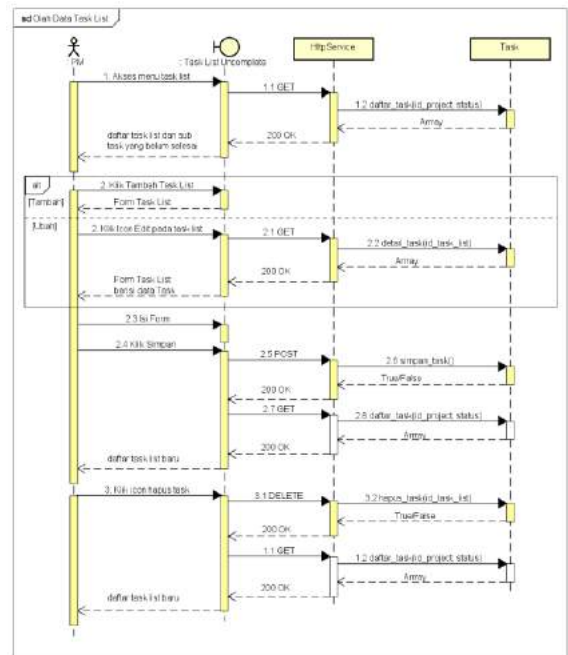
sd Olah Data Task List

PM

: Task List Uncomplete

HttpService

Task

1. Akses menu task list

1.1 GET

1.2 daftar_task(id_project, status)

Array

200 OK

daftar task list dan sub task yang belum selesai

alt

[Tambah]

2. Klik Tambah Task List

Form Task List

[Ubah]

2. Klik Icon Edit pada task list

2.1 GET

2.2 detail_task(id_task_list)

Array

200 OK

Form Task List berisi data Task

2.3 Isi Form

2.4 Klik Simpan

2.5 POST

2.6 simpan_task()

True/False

200 OK

2.7 GET

2.8 daftar_task(id_project, status)

Array

200 OK

daftar task list baru

3. Klik icon hapus task

3.1 DELETE

3.2 hapus_task(id_task_list)

True/False

200 OK

1.1 GET

1.2 daftar_task(id_project, status)

Array

200 OK

daftar task list baru